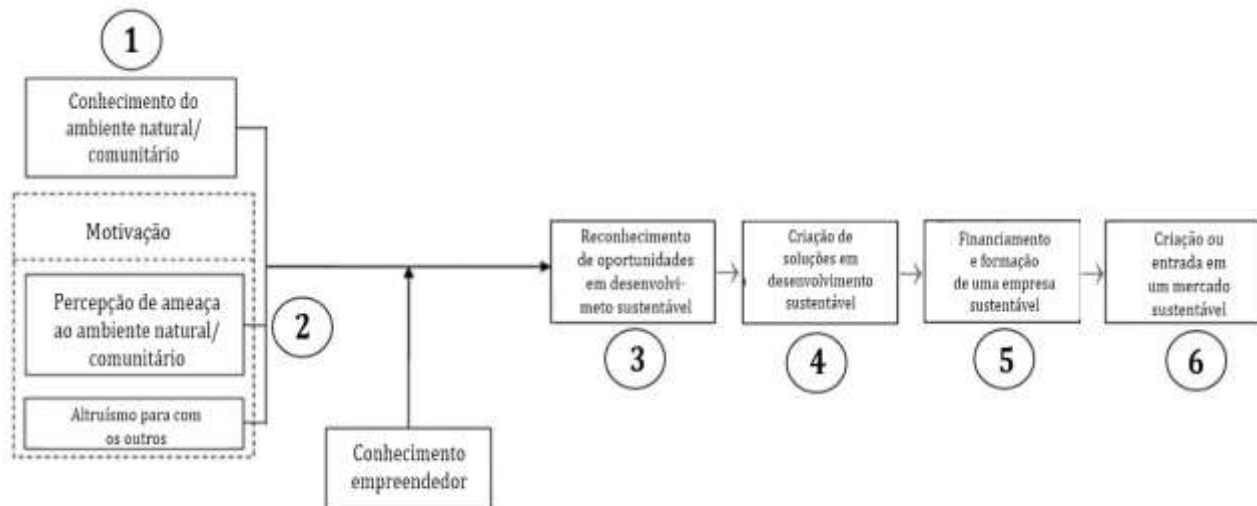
1

Conhecimento do ambiente natural/ comunitário

Motivação

Percepção de ameaça ao ambiente natural/ comunitário

2

Altruísmo para com os outros

Conhecimento empreendedor

Reconhecimento de oportunidades em desenvolvimeto sustentável

3

Criação de soluções em desenvolvimento sustentável

4

Financiamento e formação de uma empresa sustentável

5

Criação ou entrada em um mercado sustentável

6